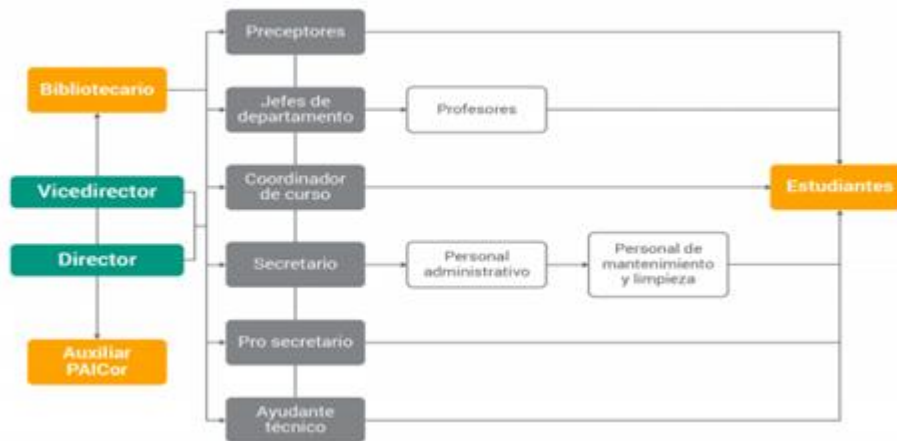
Bibliotecario

Vicedirector

Director

Auxiliar PAICor

Preceptores

Jefes de departamento

Profesores

Coordinador de curso

Secretario

Personal administrativo

Personal de mantenimiento y limpieza

Pro secretario

Ayudante técnico

Estudiantes